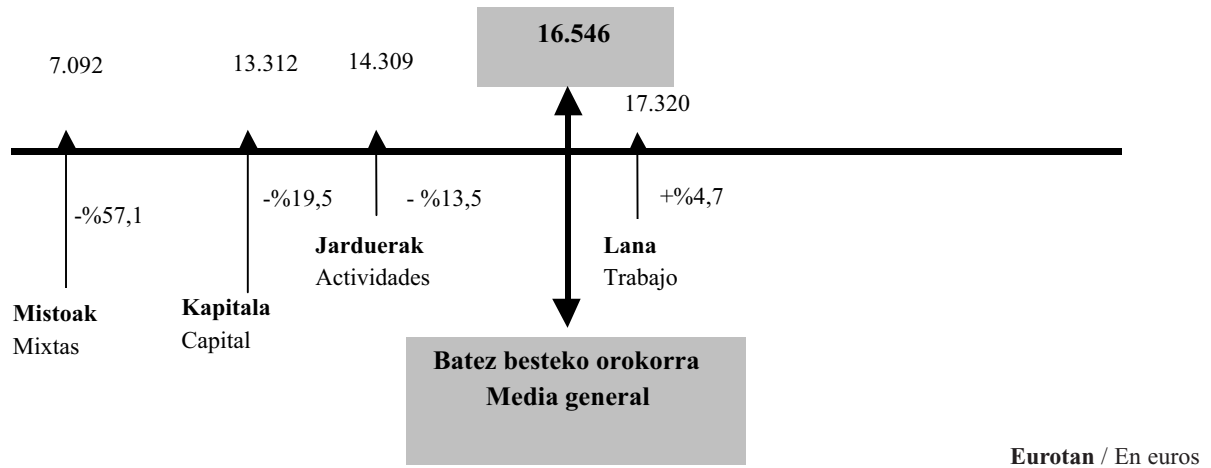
16.546

7.092

13.312

14.309

17.320

-%57,1

-%19,5

- %13,5

+%4,7

**Jarduerak**
Actividades

**Lana**
Trabajo

**Mistoak**
Mixtas

**Kapitala**
Capital

**Batez besteko orokorra**
**Media general**

**Eurotan** / En euros